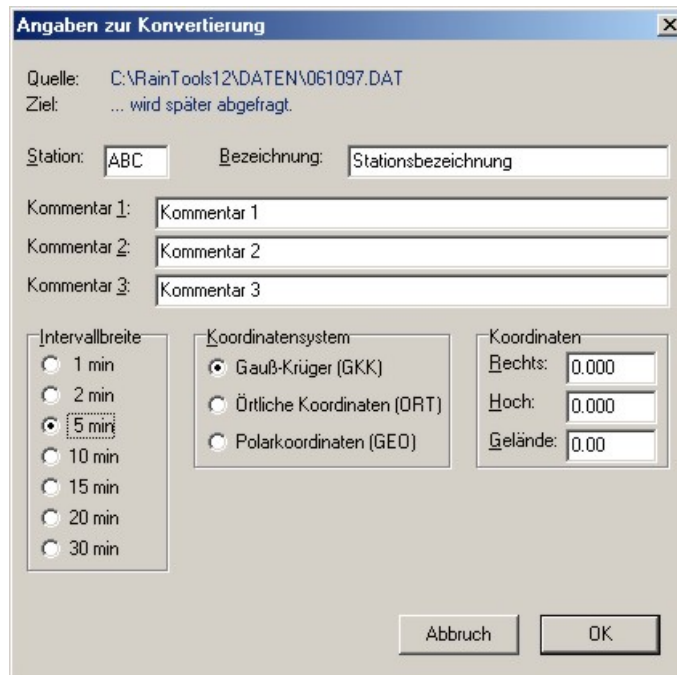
Angaben zur Konvertierung

Quelle: C:\RainTools12\DATEN\061097.DAT
Ziel: ... wird später abgefragt.

Station: ABC
Bezeichnung: Stationsbezeichnung

Kommentar 1: Kommentar 1
Kommentar 2: Kommentar 2
Kommentar 3: Kommentar 3

Intervallbreite
1 min
2 min
5 min
10 min
15 min
20 min
30 min

Koordinatensystem
Gauß-Krüger (GKK)
Örtliche Koordinaten (ORT)
Polarkoordinaten (GEO)

Koordinaten
Rechts: 0.000
Hoch: 0.000
Gelände: 0.00

Abbruch
OK